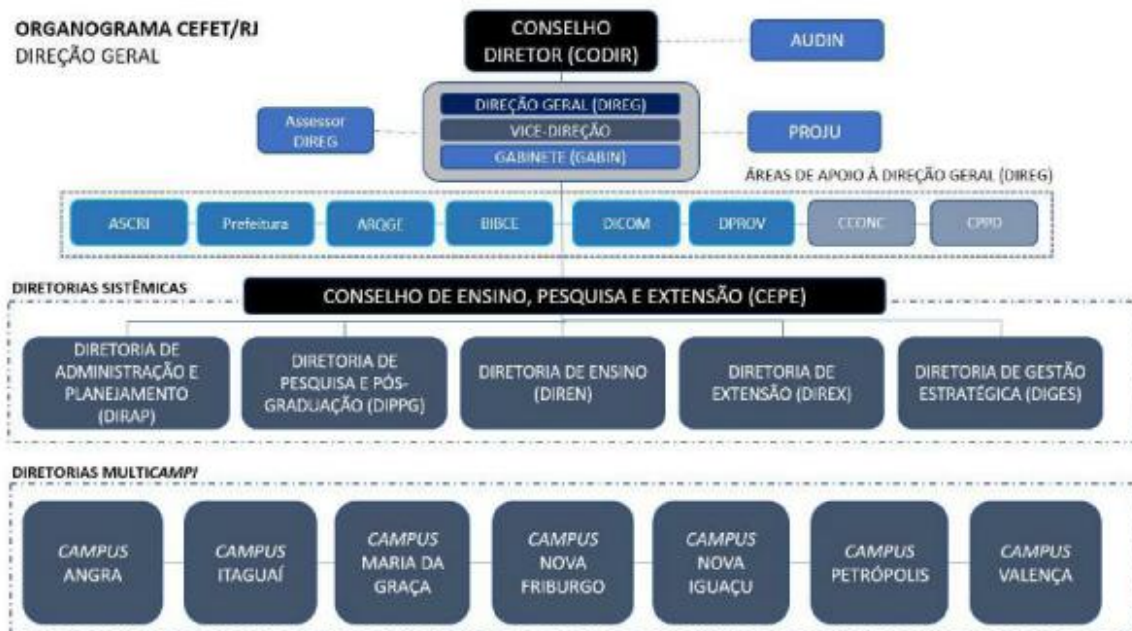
ORGANOGRAMA CEFET/RJ
DIREÇÃO GERAL

CONSELHO DIRETOR (CODIR)

AUDIN

Assessor DIREG

DIREÇÃO GERAL (DIREG)
VICE-DIREÇÃO
GABINETE (GABIN)

PROJU

ÁREAS DE APOIO À DIREÇÃO GERAL (DIREG)

ASCRI
Prefeitura
ARQGE
BIBCE
DICOM
DPROV
CCONC
CPPD

DIRETORIAS SISTÊMICAS

CONSELHO DE ENSINO, PESQUISA E EXTENSÃO (CEPE)

DIRETORIA DE ADMINISTRAÇÃO E PLANEJAMENTO (DIRAP)
DIRETORIA DE PESQUISA E PÓS-GRADUAÇÃO (DIPPG)
DIRETORIA DE ENSINO (DIREN)
DIRETORIA DE EXTENSÃO (DIREX)
DIRETORIA DE GESTÃO ESTRATÉGICA (DIGES)

DIRETORIAS MULTICAMPI

CAMPUS ANGRA
CAMPUS ITAGUAÍ
CAMPUS MARIA DA GRAÇA
CAMPUS NOVA FRIBURGO
CAMPUS NOVA IGUAÇU
CAMPUS PETRÓPOLIS
CAMPUS VALENÇA